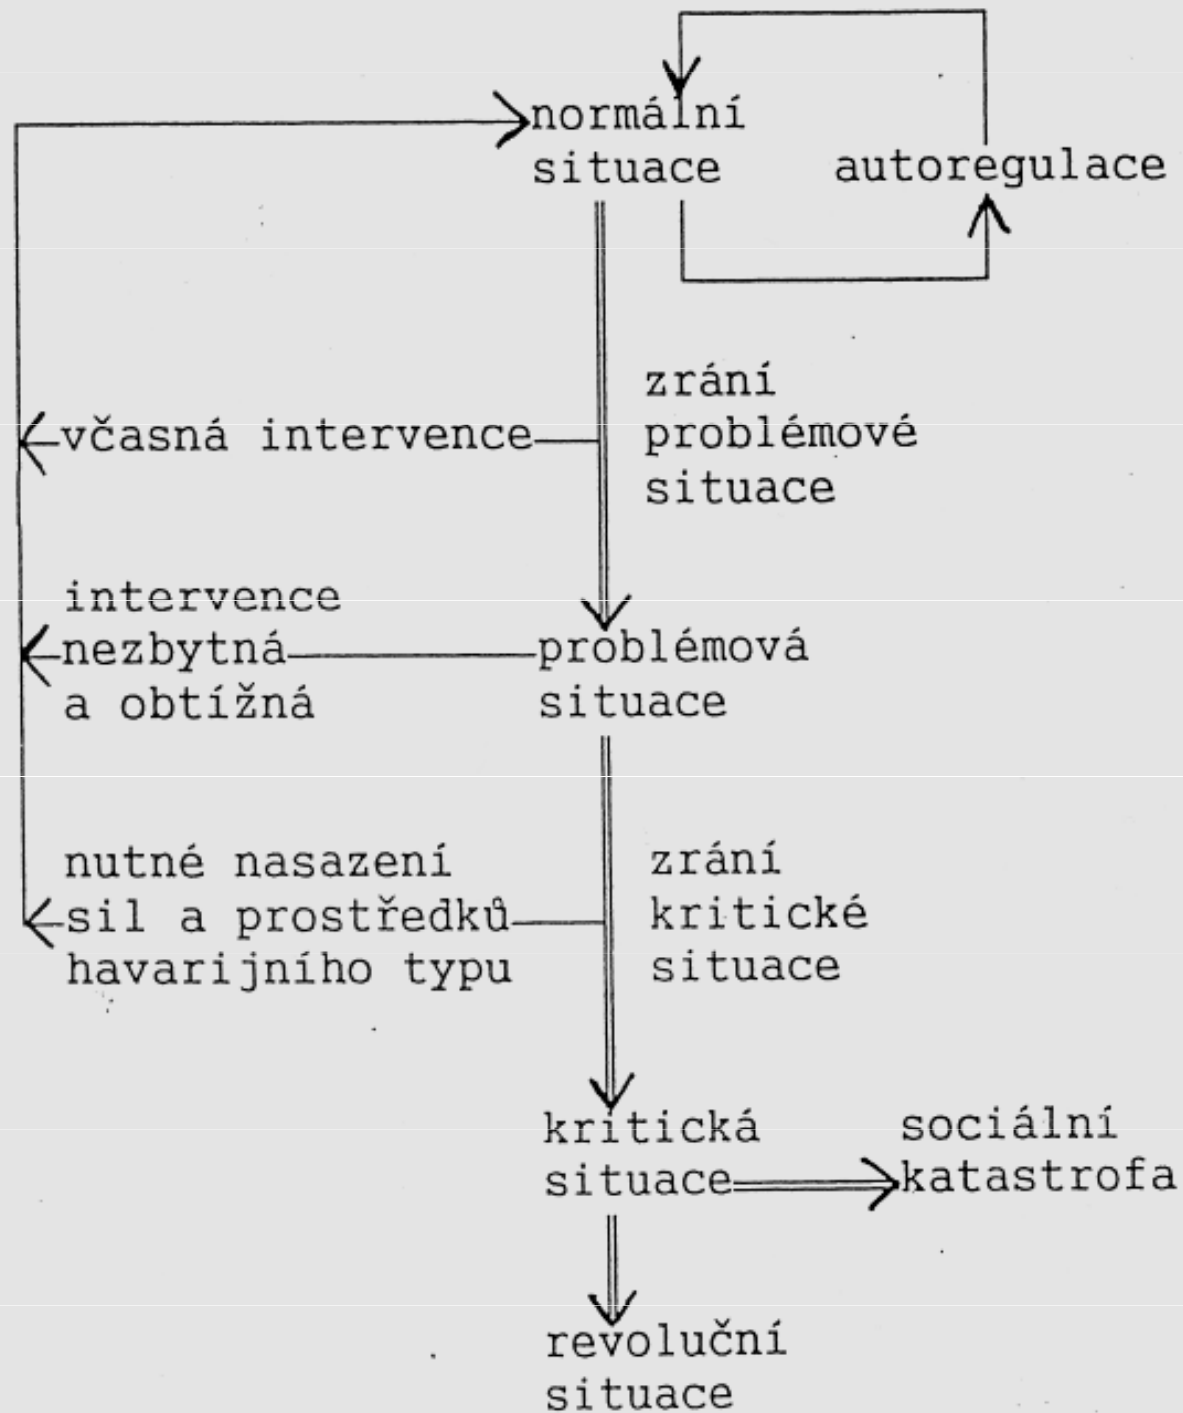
normální situace

autoregulace

včasná intervence

zrání problémové situace

intervence nezbytná a obtížná

problémová situace

nutné nasazení sil a prostředků havarijního typu

zrání kritické situace

kritická situace

sociální katastrofa

revoluční situace